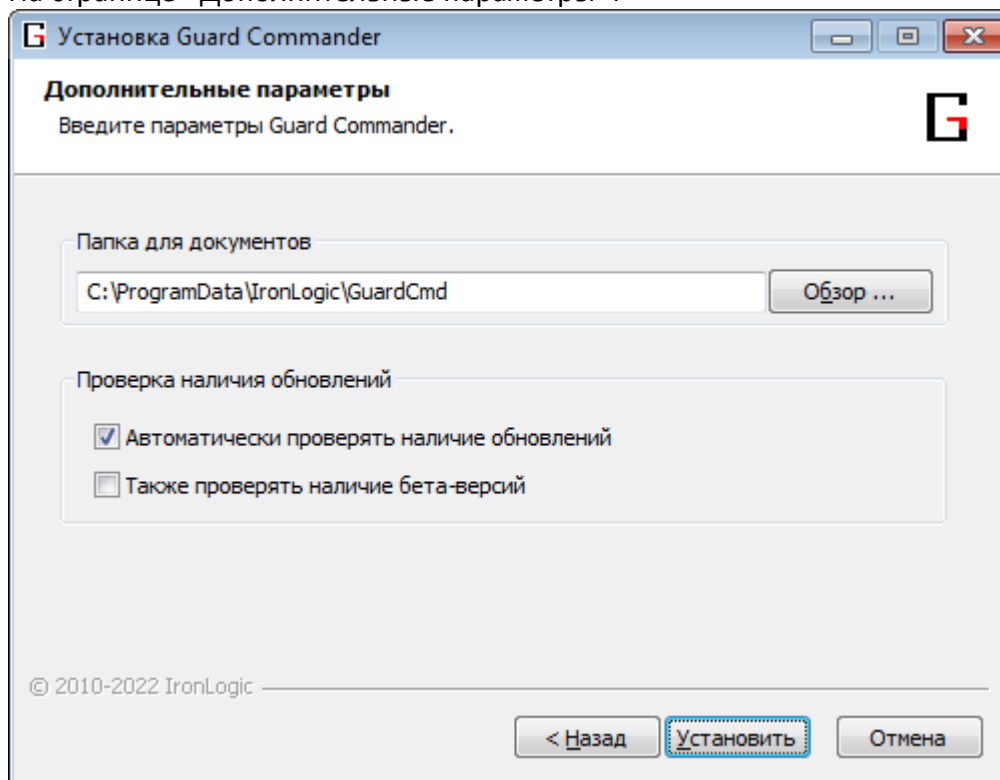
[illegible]

Установка Guard Commander

Дополнительные параметры
Введите параметры Guard Commander.

Папка для документов

C:\ProgramData\IronLogic\GuardCmd

Обзор ...

Проверка наличия обновлений

Автоматически проверять наличие обновлений

Также проверять наличие бета-версий

© 2010-2022 IronLogic

< Назад

Установить

Отмена